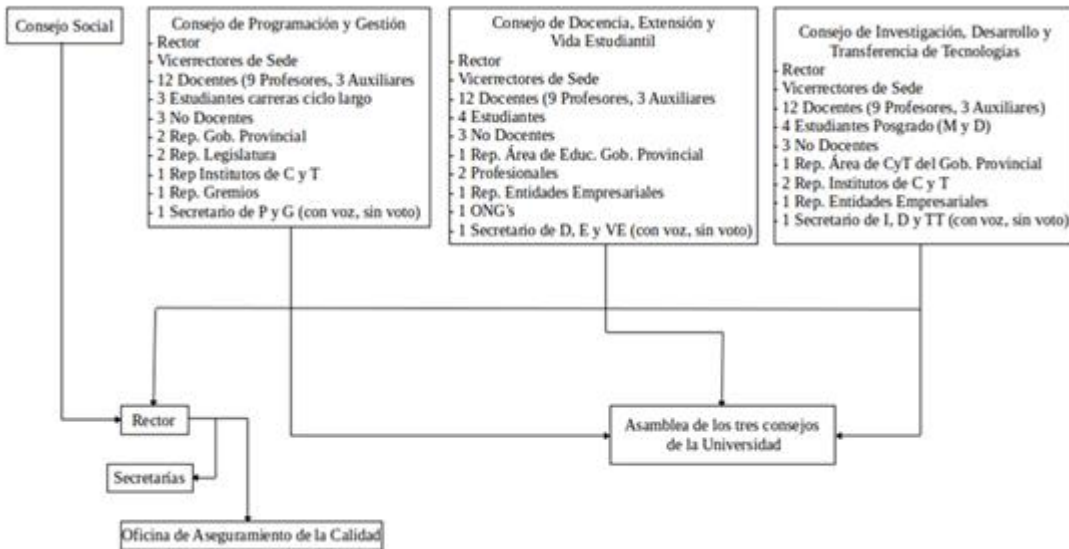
Consejo Social

Consejo de Programación y Gestión
Rector
Vicerrectores de Sede
12 Docentes (9 Profesores, 3 Auxiliares
3 Estudiantes carreras ciclo largo
3 No Docentes
2 Rep. Gob. Provincial
2 Rep. Legislatura
1 Rep Institutos de C y T
1 Rep. Gremios
1 Secretario de P y G (con voz, sin voto)

Consejo de Docencia, Extensión y Vida Estudiantil
Rector
Vicerrectores de Sede
12 Docentes (9 Profesores, 3 Auxiliares
4 Estudiantes
3 No Docentes
1 Rep. Área de Educ. Gob. Provincial
2 Profesionales
1 Rep. Entidades Empresariales
1 ONG's
1 Secretario de D, E y VE (con voz, sin voto)

Consejo de Investigación, Desarrollo y Transferencia de Tecnologías
Rector
Vicerrectores de Sede
12 Docentes (9 Profesores, 3 Auxiliares)
4 Estudiantes Posgrado (M y D)
3 No Docentes
1 Rep. Área de CyT del Gob. Provincial
2 Rep. Institutos de C y T
1 Rep. Entidades Empresariales
1 Secretario de I, D y TT (con voz, sin voto)

Rector

Asamblea de los tres consejos de la Universidad

Secretarías

Oficina de Aseguramiento de la Calidad